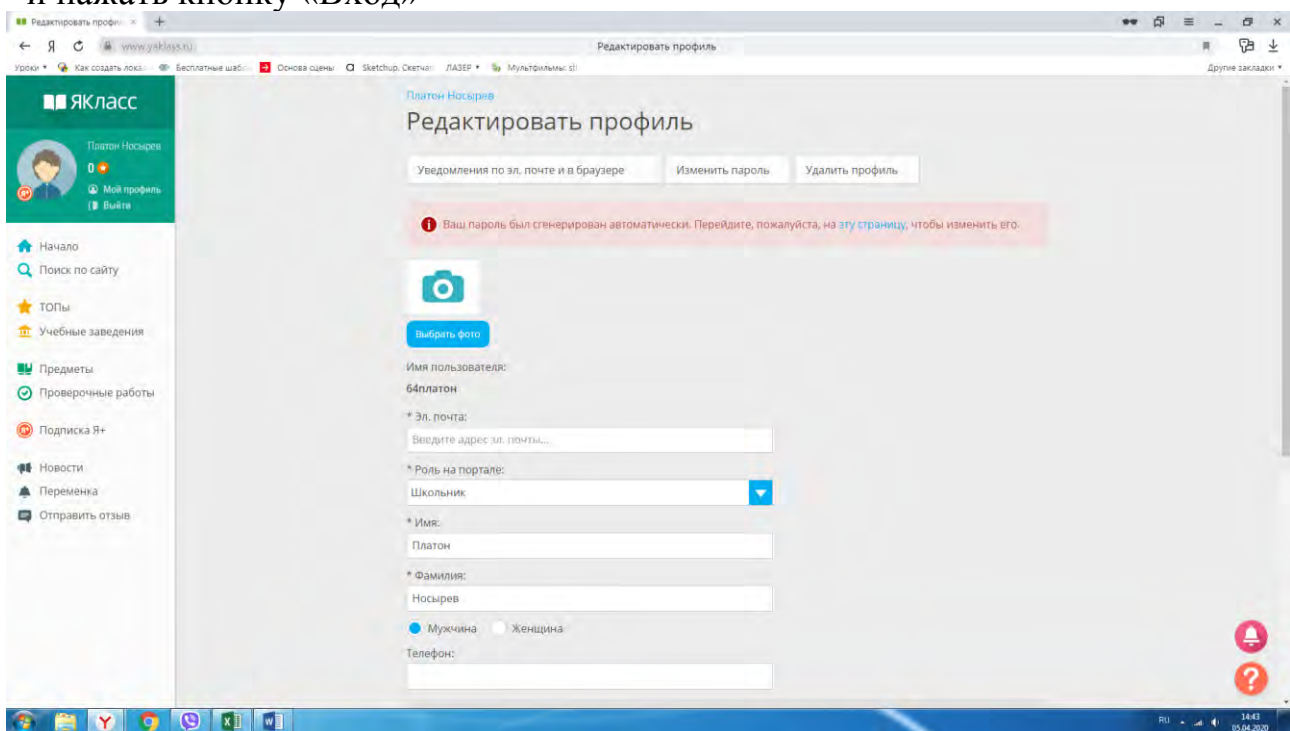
и нажать кнопку «Вход»

Редактировать профи ×  +

Я  www.yaklass.ru  Редактировать профиль

Уроки  Как создать лока  Бесплатные шабл  Основа сцены  Sketchup. Скетчап  ЛАЗЕР  Мультфильмы: sl  Другие закладки

ЯКласс

Платон Носырев
0
Мой профиль
Выйти

Начало
Поиск по сайту
ТОПы
Учебные заведения
Предметы
Проверочные работы
Подписка Я+
Новости
Переменка
Отправить отзыв

Платон Носырев

Редактировать профиль

Уведомления по эл. почте и в браузере | Изменить пароль | Удалить профиль

Ваш пароль был сгенерирован автоматически. Перейдите, пожалуйста, на эту страницу, чтобы изменить его.

Выбрать фото

Имя пользователя:
64платон

* Эл. почта:
Введите адрес эл. почты...

* Роль на портале:
Школьник

* Имя:
Платон

* Фамилия:
Носырев

Мужчина  Женщина

Телефон:

RU  14:43 05.04.2020